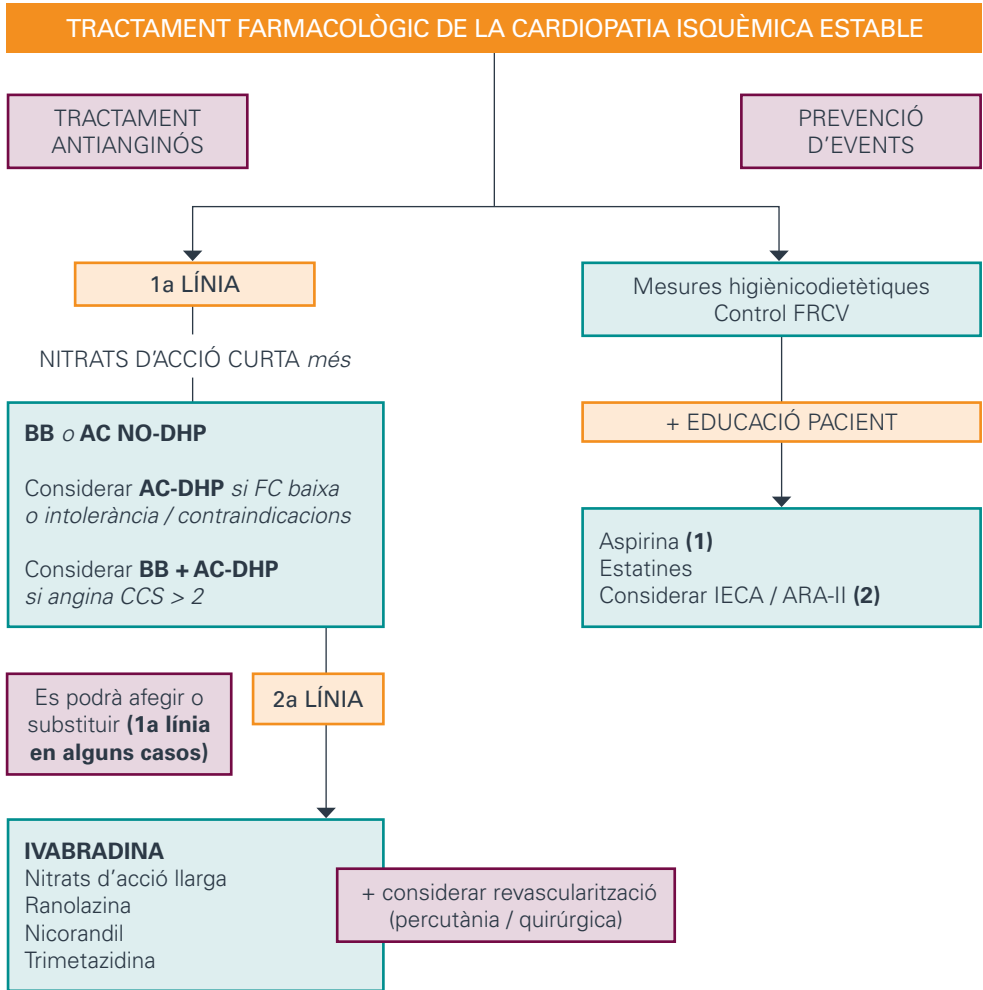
TRACTAMENT FARMACOLÒGIC DE LA CARDIOPATIA ISQUÈMICA ESTABLE

TRACTAMENT ANTIANGINÓS

PREVENCIÓ D'EVENTS

1a LÍNIA

NITRATS D'ACCIÓ CURTA *més*

**BB** *o* **AC NO-DHP**

Considerar **AC-DHP** *si FC baixa o intolerància / contraindicacions*

Considerar **BB + AC-DHP** *si angina CCS > 2*

Es podrà afegir o substituir **(1a línia en alguns casos)**

2a LÍNIA

**IVABRADINA**
Nitrats d'acció llarga
Ranolazina
Nicorandil
Trimetazidina

+ considerar revascularització (percutània / quirúrgica)

Mesures higiènicodietètiques
Control FRCV

+ EDUCACIÓ PACIENT

Aspirina **(1)**
Estatines
Considerar IECA / ARA-II **(2)**